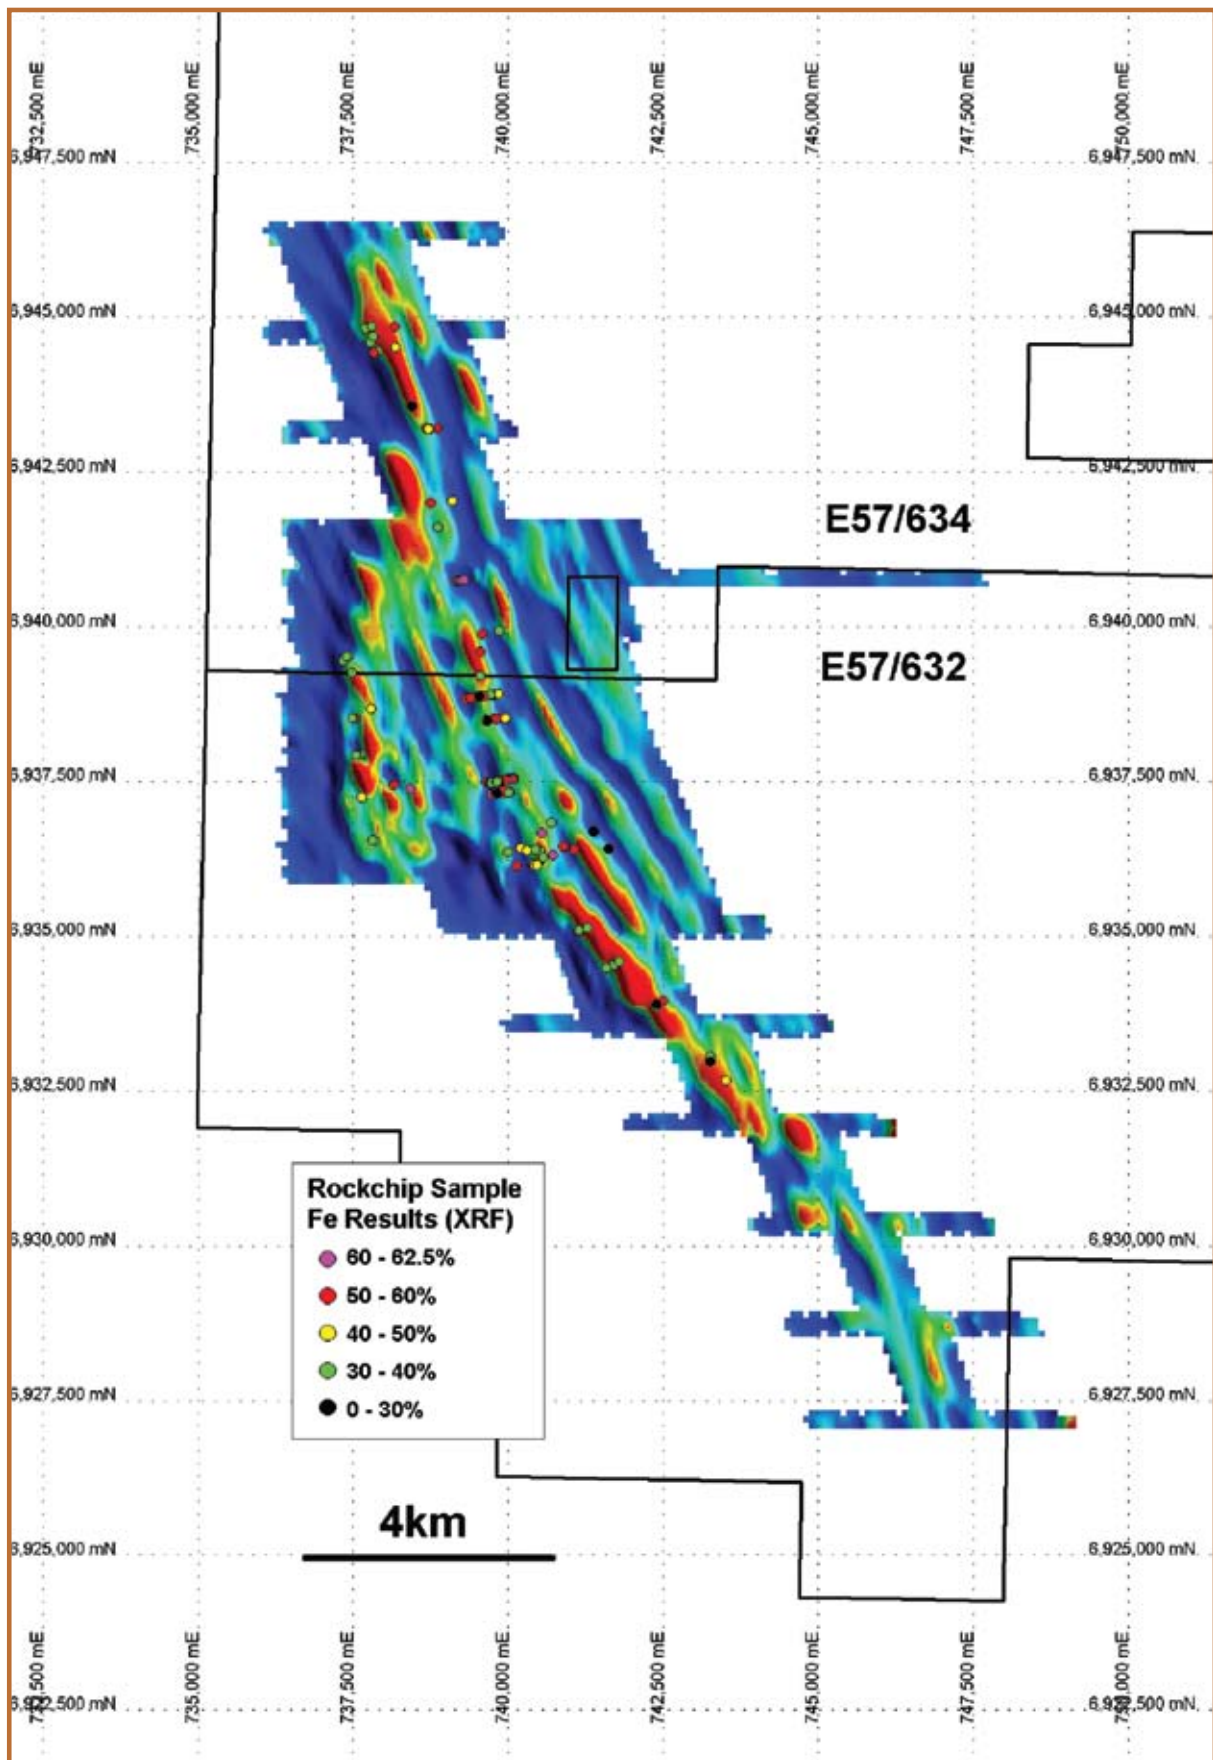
732,500 mE
735,000 mE
737,500 mE
740,000 mE
742,500 mE
745,000 mE
747,500 mE
750,000 mE

6,947,500 mN
6,947,500 mN
6,945,000 mN
6,945,000 mN
6,942,500 mN
6,942,500 mN
E57/634
6,940,000 mN
6,940,000 mN
E57/632
6,937,500 mN
6,937,500 mN
6,935,000 mN
6,935,000 mN
6,932,500 mN
6,932,500 mN
6,930,000 mN
6,930,000 mN
6,927,500 mN
6,927,500 mN
6,925,000 mN
6,925,000 mN
6,922,500 mN
6,922,500 mN

Rockchip Sample
Fe Results (XRF)
60 - 62.5%
50 - 60%
40 - 50%
30 - 40%
0 - 30%

4km

732,500 mE
735,000 mE
737,500 mE
740,000 mE
742,500 mE
745,000 mE
747,500 mE
750,000 mE